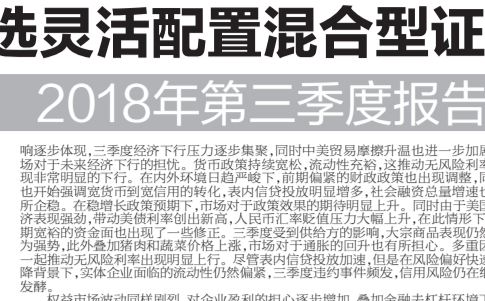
选灵活配置混合型证

2018年第三季度报告

响逐步体现，三季度经济下行压力逐步集聚，同时中美贸易摩擦升温也进一步加剧场对于未来经济下行的担忧。货币政策持续宽松，流动性充裕，这推动无风险利率现非常明显的下行。在内外环境日趋严峻下，前期偏紧的财政政策也出现调整，同也开始强调宽货币到宽信用的转化，表内信贷投放明显增多，社会融资总量增速也所企稳。在稳增长政策预期下，市场对于政策效果的期待明显上升。同时由于美国济表现强劲，带动美债利率创出新高，人民币汇率贬值压力大幅上升，在此情形下期宽松的资金面也出现了一些修正。三季度受到供给方的影响，大宗商品表现仍然为强势，此外叠加猪肉和蔬菜价格上涨，市场对于通胀的回升也有所担心。多重因一起推动无风险利率出现明显上行。尽管表内信贷投放加速，但是在风险偏好快速降背景下，实体企业面临的流动性仍然偏紧，三季度违约事件频发，信用风险仍在发酵。

权益市场波动同样剧烈，对企业盈利的担心逐步增加，叠加金融去杠杆环境